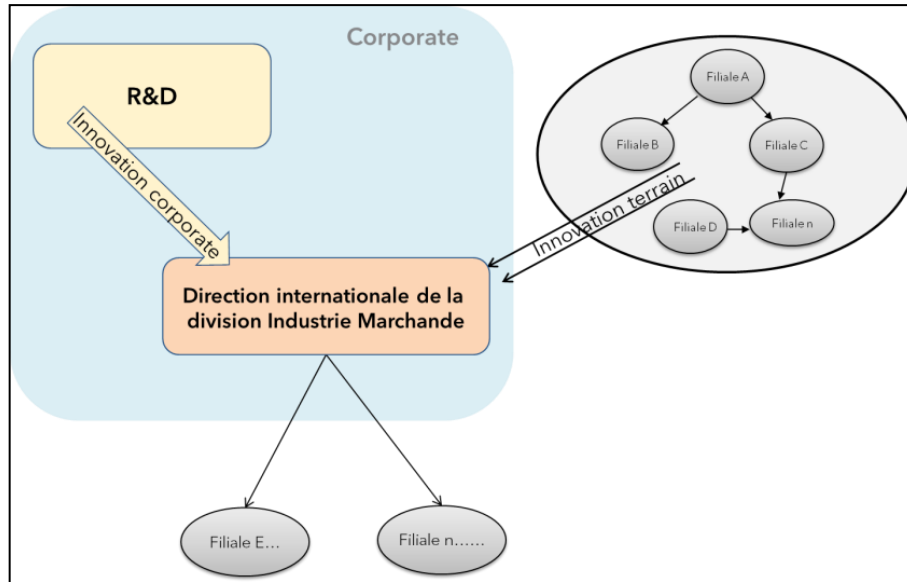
Corporate

R&D

Innovation corporate

Filiale A

Filiale B

Filiale C

Filiale D

Filiale n

Innovation terrain

Direction internationale de la division Industrie Marchande

Filiale E...

Filiale n......